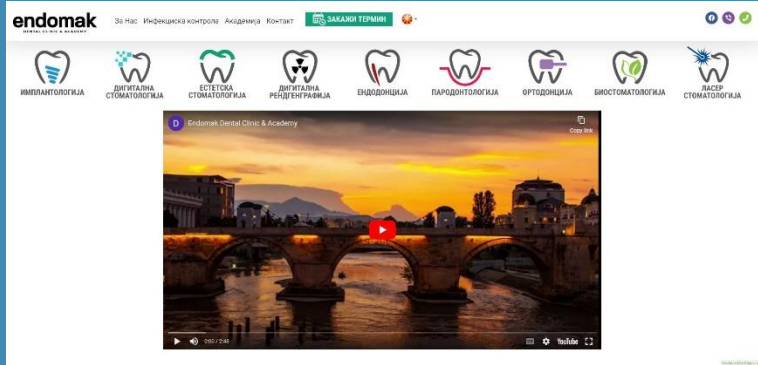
endomak
DENTAL CLINIC & ACADEMY

За Нас Инфекциска контрола Академија Контакт ЗАКАЖИ ТЕРМИН

ИМПЛАНТОЛОГИЈА
ДИГИТАЛНА СТОМАТОЛОГИЈА
ЕСТЕТСКА СТОМАТОЛОГИЈА
ДИГИТАЛНА РЕНДГЕНГРАФИЈА
ЕНДОДОНЦИЈА
ПАРОДОНТОЛОГИЈА
ОРТОДОНЦИЈА
БИОСТОМАТОЛОГИЈА
ЛАСЕР СТОМАТОЛОГИЈА

D Endomak Dental Clinic & Academy
Copy link

0:00 / 2:46
YouTube